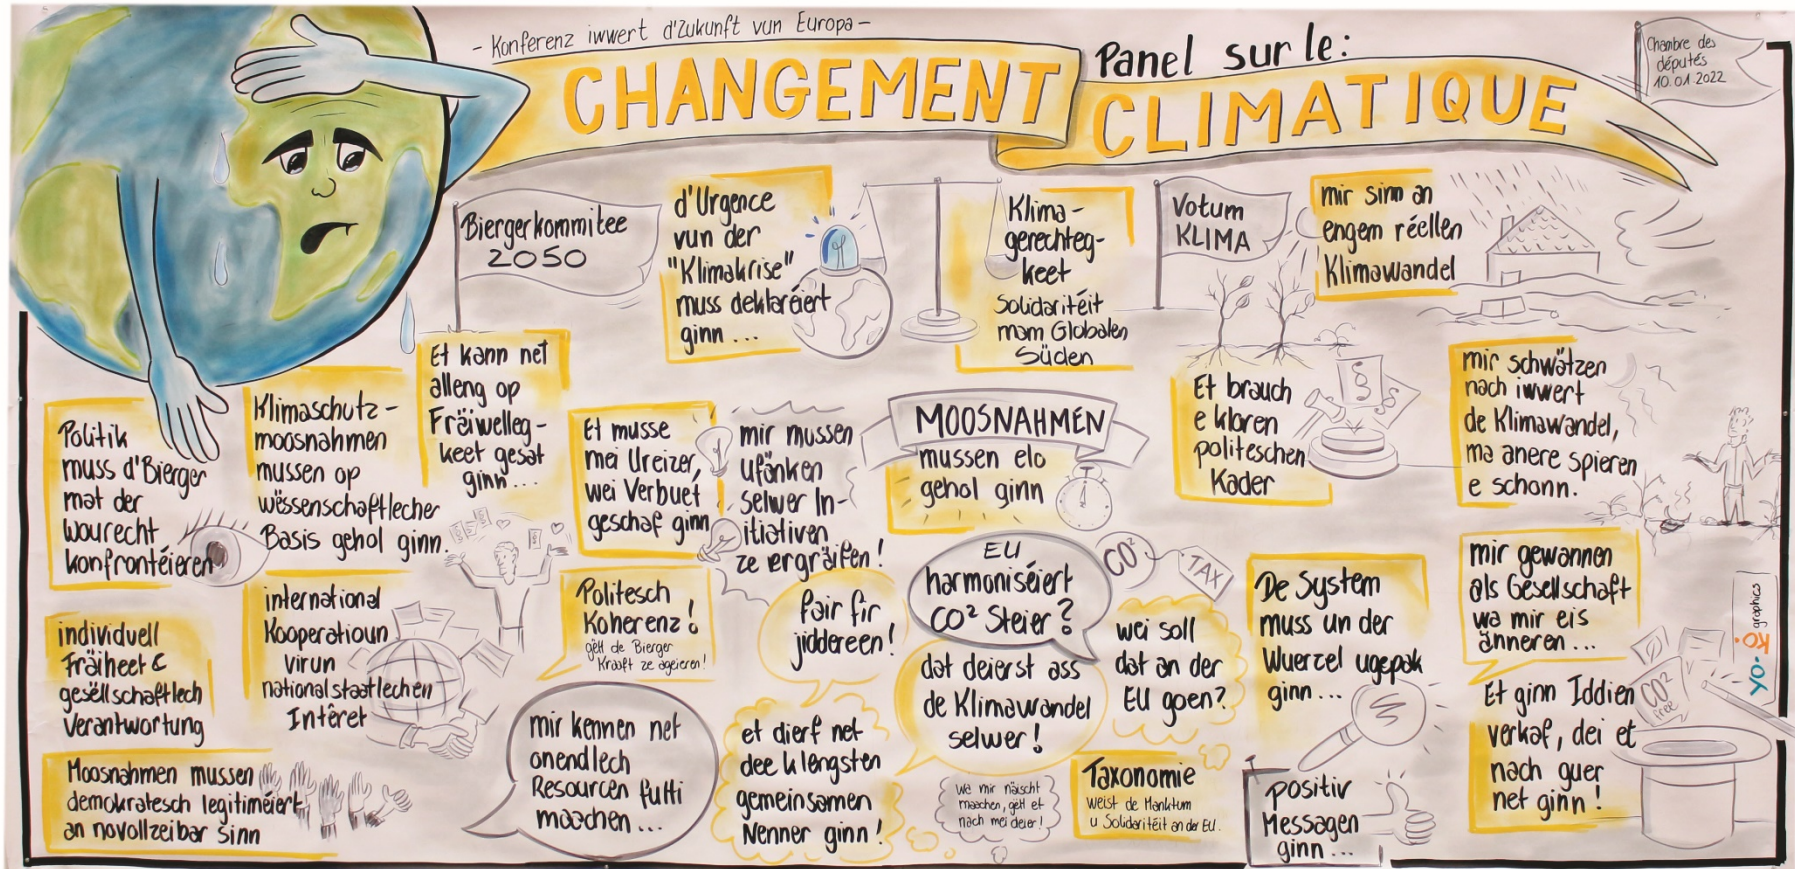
– Konferenz iwwert d'Zukunft vun Europa –

CHANGEMENT

Panel sur le:

CLIMATIQUE

Chambre des députés 10.01.2022

Biergerkommitee 2050

d'Urgence vun der "Klimakrise" muss deklaréiert ginn ...

Klima-gerechteg-keet
Solidaritéit mam Globalen Süden

Votum KLIMA

mir sinn an engem réellen Klimawandel

Et kann net alleng op Fräiwelleg-keet gesat ginn ...

Politik muss d'Bierger mat der Wourecht konfrontéieren

Klimaschutz-moosnahmen mussen op wëssenschaftlecher Basis gehol ginn.

Et musse mei Ureizer, wei Verbuet geschaf ginn

mir mussen ufänken selwer Initiativen ze ergräifen!

MOOSNAHMEN
mussen elo gehol ginn

Et brauch e kloren politeschen Kader

mir schwätzen nach iwwert de Klimawandel, ma anere spieren e schonn.

individuell Fräiheet & gesëllschaftlech Verantwortung

international Kooperatioun virun nationalstaatlechen Interêt

Politesch Koherenz!
gëtt de Bierger Kraaft ze agéieren!

fair fir jiddereen!

EU harmoniséiert $CO^2$ Steier?

$CO^2$

TAX

wei soll dat an der EU goen?

De System muss un der Wuerzel ugepak ginn ...

mir gewannen als Gesellschaft wa mir eis änneren ...

Et ginn Iddien verkaf, dei et nach guer net ginn!

$CO^2$ free

yo-ko graphics

dat deierst ass de Klimawandel selwer!

Moosnahmen mussen demokratesch legitiméiert an novollzeibar sinn

mir kennen net onendlech Resourcen futti maachen ...

et dierf net dee klengsten gemeinsamen Nenner ginn!

We mir näischt maachen, gëtt et nach mei deier!

Taxonomie
weist de Mankdum u Solidaritéit an der EU.

positiv Messagen ginn ...